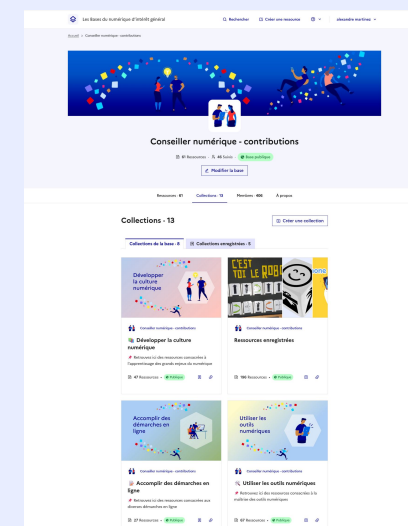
Les Bases du numérique d'intérêt général

Rechercher

Créer une ressource

alexandre martinez

Accueil > Conseiller numérique - contributions

Conseiller numérique - contributions

81 Ressources · 46 Suivis · Base publique

Modifier la base

Ressources · 81

Collections · 13

Membres · 486

À propos

Collections · 13

Créer une collection

Collections de la base · 8

Collections enregistrées · 5

Développer la culture numérique

Conseiller numérique - contributions

Développer la culture numérique

Retrouvez ici des ressources consacrées à l'apprentissage des grands enjeux du numérique

47 Ressources · Publique

C'EST TOI LE ROBOT

Conseiller numérique - contributions

Ressources enregistrées

186 Ressources · Publique

Accomplir des démarches en ligne

Conseiller numérique - contributions

Accomplir des démarches en ligne

Retrouvez ici des ressources consacrées aux diverses démarches en ligne

27 Ressources · Publique

Utiliser les outils numériques

Conseiller numérique - contributions

Utiliser les outils numériques

Retrouvez ici les ressources consacrées à la maîtrise des outils numériques

67 Ressources · Publique